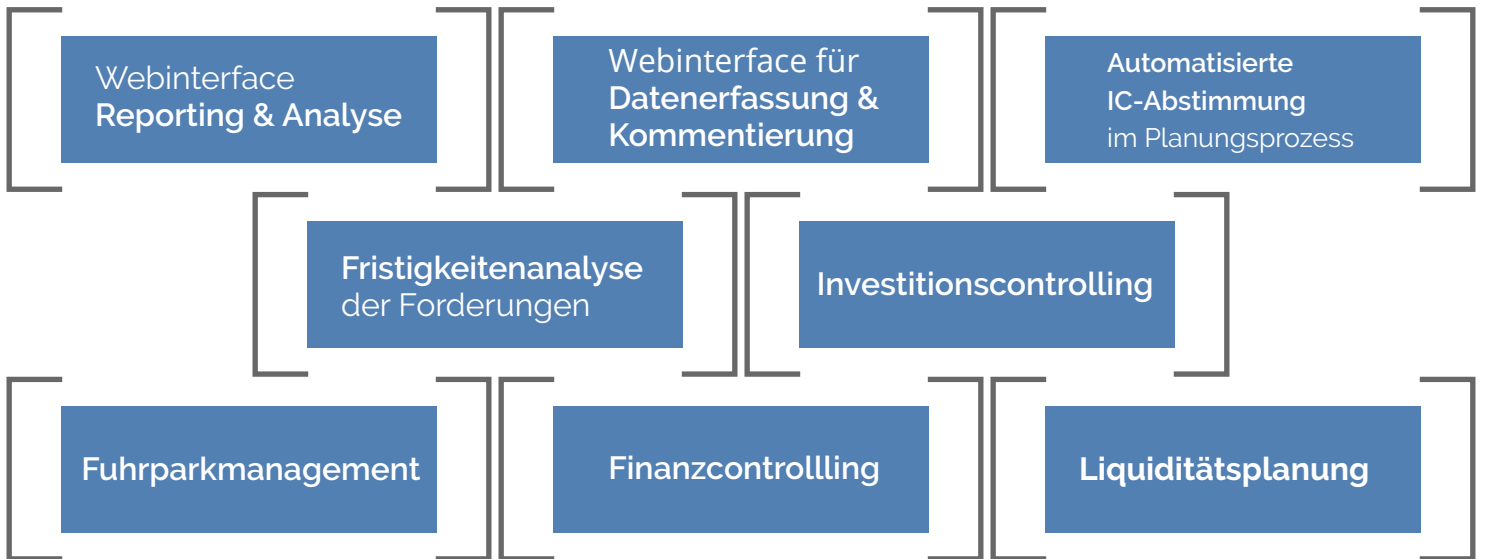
Webinterface
Reporting & Analyse

Webinterface für
Datenerfassung & Kommentierung

Automatisierte
IC-Abstimmung
im Planungsprozess

Fristigkeitenanalyse
der Forderungen

Investitionscontrolling

Fuhrparkmanagement

Finanzcontrollling

Liquiditätsplanung